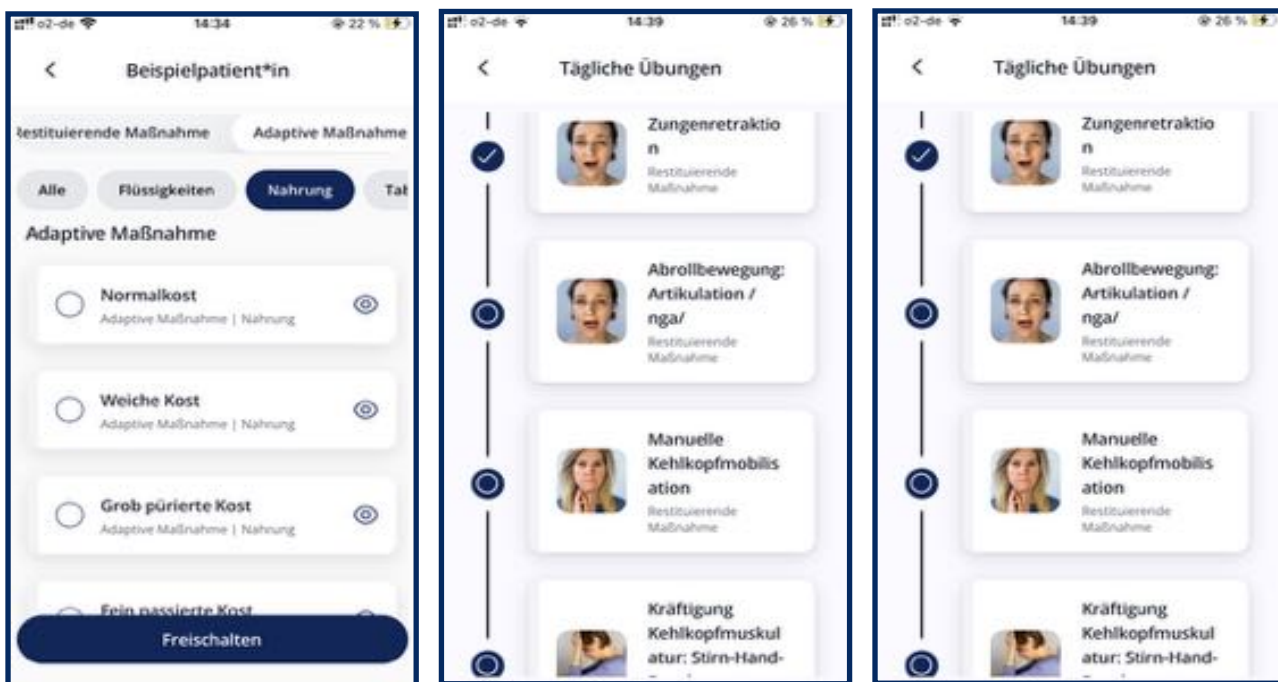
o2-de 14:34 22 %

<

Beispielpatient*in

Restituierende Maßnahme

Adaptive Maßnahme

Alle

Flüssigkeiten

Nahrung

Tal

Adaptive Maßnahme

Normalkost
Adaptive Maßnahme | Nahrung

Weiche Kost
Adaptive Maßnahme | Nahrung

Grob pürierte Kost
Adaptive Maßnahme | Nahrung

Fein passierte Kost

Freischalten

o2-de 14:39 26 %

<

Tägliche Übungen

Zungenretraktion
Restituierende Maßnahme

Abrollbewegung: Artikulation / nga/
Restituierende Maßnahme

Manuelle Kehlkopfmobilisation
Restituierende Maßnahme

Kräftigung Kehlkopfmuskulatur: Stirn-Hand-

o2-de 14:39 26 %

<

Tägliche Übungen

Zungenretraktion
Restituierende Maßnahme

Abrollbewegung: Artikulation / nga/
Restituierende Maßnahme

Manuelle Kehlkopfmobilisation
Restituierende Maßnahme

Kräftigung Kehlkopfmuskulatur: Stirn-Hand-